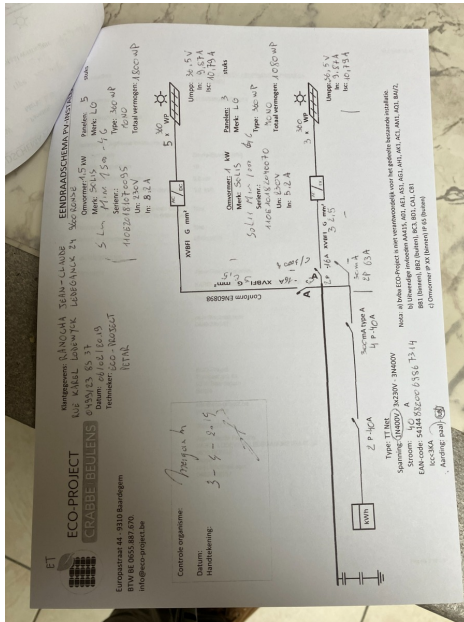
ET

ECO-PROJECT
CRABBE - BEULENS

Europastraat 44 - 9310 Baardegem
BTW BE 0655.887.670
info@eco-project.be

Klantgegevens: RANOCHA JEAN-CLAUDE
RUE KAREL LOUWYCK LEBEGANCK 24
0495/23 82 37
Datum: 10/02/2019
Technieker: ECO-PROJECT
PETRA

EENDRAADSCHEMA PV-INSTALLATIE

Controle organisme:
Datum:
Handtekening:

Vergund
3 - 4 - 2019

Type: TT Net
Spanning: 1N400V / 3x230V - 3N400V
Stroom: 40 A
EAN-code: 5414 88200 0356 7314
Sx<3KA
Aarding: paal

kWh

2 P - 40A

Smelt type A
4 P 40A

Schakelaar
4P 63A

2P - 40A
XVB
3 x 2,5
G
mm²

XVB
G
mm²

Conform EN60898

Nota: in bruin ECO-Project is niet verantwoordelijk voor het gedeelte bezoande installatie.
b) Uitwendige beveiliging AA111, AI2, AI3, AI3, AH1, AC1, AM1, AD1, BA/2,
BB1 (binnen), BB2 (buiten), BC3, BD1, CA1, CB1
c) Omvormer IP XX (binnen) IP XX (buiten)

Omvormer: 1,5 kW
Merk: Solis
Type: Mini 1500 - 4G
Serienr.:
11062D191120095
Un: 230V
In: 8,2 A

XVB 2 G mm²

Panelen: 5
Merk: LG
Type: 300 WP
5 x 300 WP
Umpp: 36,5 V
Im: 8,57 A
Isc: 10,79 A
Totaal vermogen: 1500 WP

Omvormer: 1 kW
Merk: Solis
Type: Mini 1000
Serienr.:
1106 A1 19 0070
Un: 230V
In: 5,2 A

Panelen: 3
Merk: LG
Type: 300 WP
3 x 300 WP
Umpp: 36,5 V
Im: 8,57 A
Isc: 10,79 A
Totaal vermogen: 1050 WP

stuks
stuks